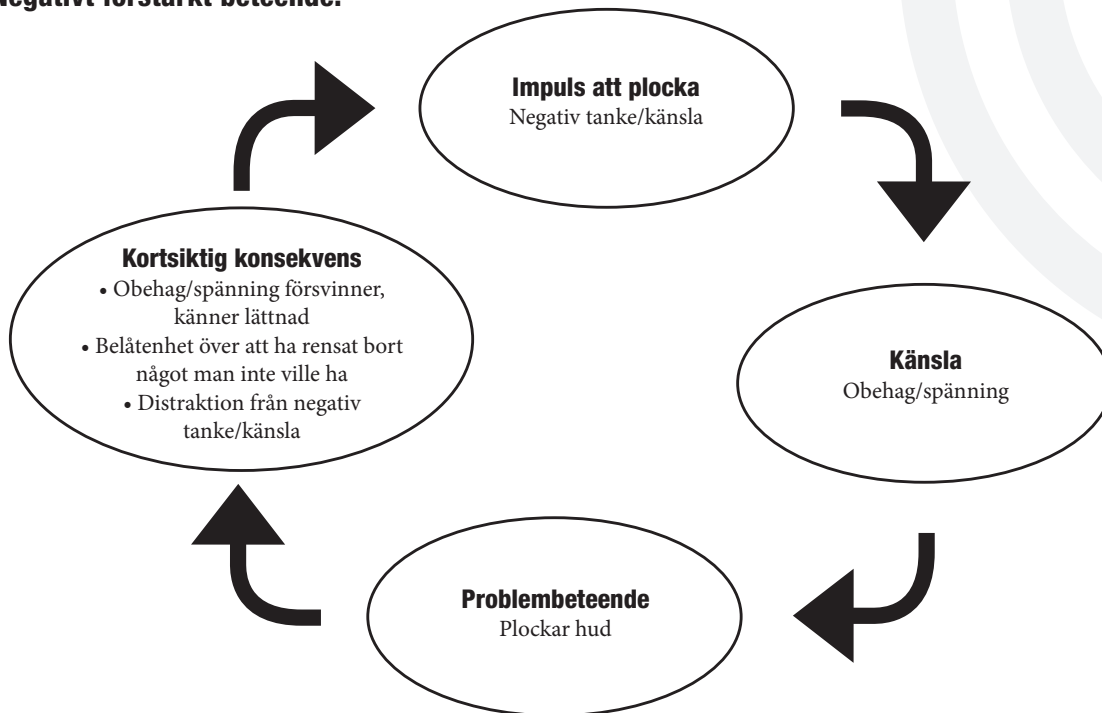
Negativt förstärkt beteende:

Impuls att plocka
Negativ tanke/känsla

Känsla
Obehag/spänning

Problembeteende
Plockar hud

Kortsiktig konsekvens
• Obehag/spänning försvinner, känner lättnad
• Belåtenhet över att ha rensat bort något man inte ville ha
• Distraktion från negativ tanke/känsla